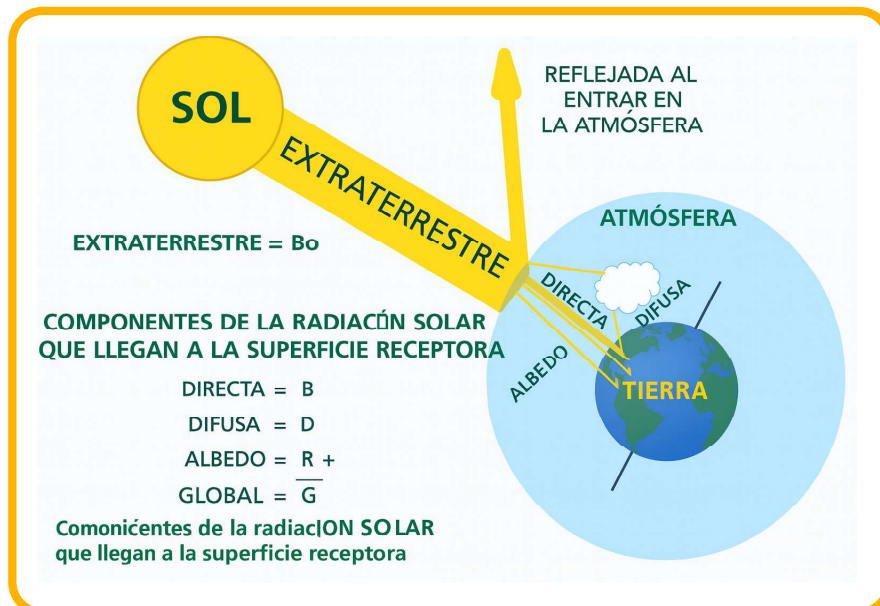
SOL

EXTRATERRESTRE

REFLEJADA AL ENTRAR EN LA ATMÓSFERA

ATMÓSFERA

EXTRATERRESTRE = Bo

DIRECTA

DIFUSA

ALBEDO

TIERRA

COMPONENTES DE LA RADIACĆN SOLAR QUE LLEGAN A LA SUPERFICIE RECEPTORA

DIRECTA = B

DIFUSA = D

ALBEDO = R +

GLOBAL = G

Comonićentes de la radiacION SOLAR que llegan a la superficie receptora